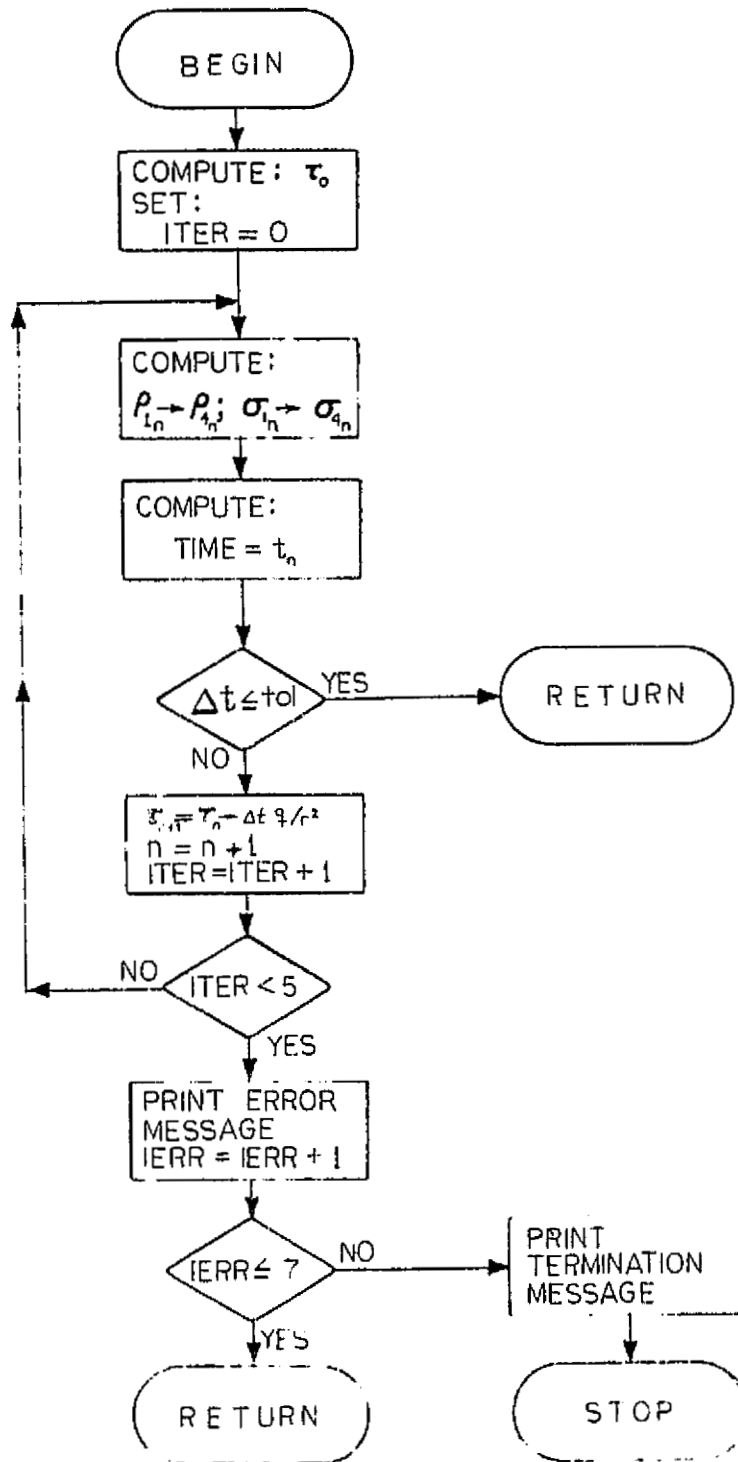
BEGIN

COMPUTE: $\tau_o$
SET:
ITER = O

COMPUTE:
$\rho_{1_n} \rightarrow \rho_{4_n}$; $\sigma_{1_n} \rightarrow \sigma_{4_n}$

COMPUTE:
TIME = $t_n$

$\Delta t \leq tol$

YES

RETURN

NO

$\tau_{n+1} = \tau_n - \Delta t\, q/r^2$
n = n + 1
ITER = ITER + 1

NO

ITER < 5

YES

PRINT ERROR MESSAGE
IERR = IERR + 1

IERR ≤ 7

NO

PRINT TERMINATION MESSAGE

YES

RETURN

STOP